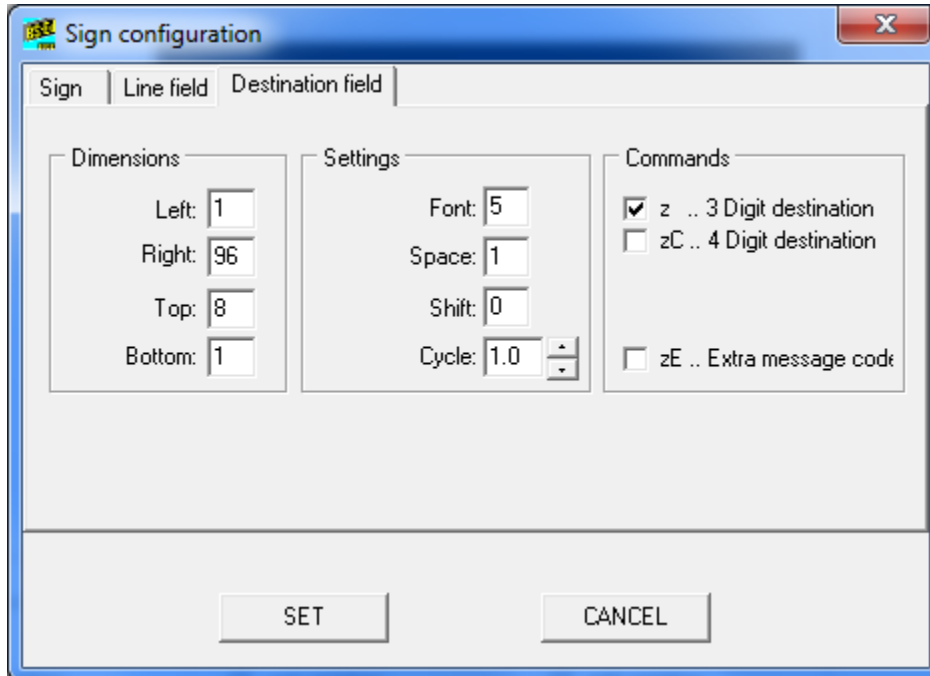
Sign configuration

Sign | Line field | Destination field

Dimensions
Left: 1
Right: 96
Top: 8
Bottom: 1

Settings
Font: 5
Space: 1
Shift: 0
Cycle: 1.0

Commands
☑ z .. 3 Digit destination
☐ zC .. 4 Digit destination
☐ zE .. Extra message code

SET
CANCEL